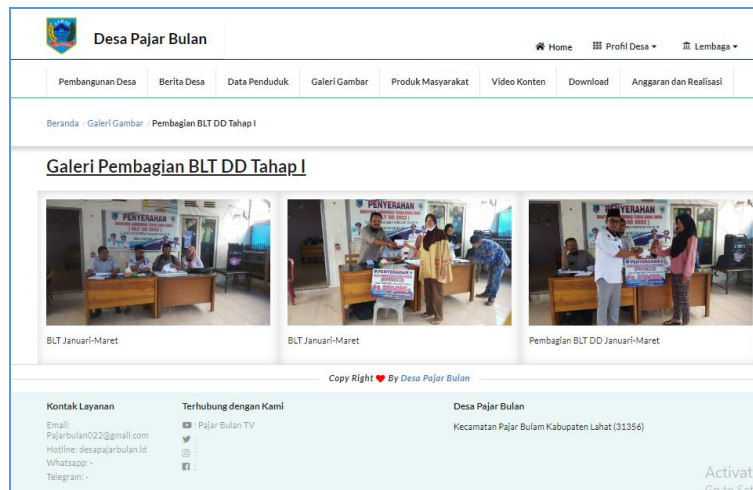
Desa Pajar Bulan

Home Profil Desa Lembaga

Pembangunan Desa Berita Desa Data Penduduk Galeri Gambar Produk Masyarakat Video Konten Download Anggaran dan Realisasi

Beranda / Galeri Gambar / Pembagian BLT DD Tahap I

Galeri Pembagian BLT DD Tahap I

PENYERAHAN
BLT DD 2022

BLT Januari-Maret

PENYERAHAN

BLT Januari-Maret

PENYERAHAN

Pembagian BLT DD Januari-Maret

Copy Right By Desa Pajar Bulan

Kontak Layanan
Email: Pajarbulan022@gmail.com
Hotline: desapajarbulan.id
Whatsapp: -
Telegram: -

Terhubung dengan Kami
: Pajar Bulan TV
:
:
:

Desa Pajar Bulan
Kecamatan Pajar Bulam Kabupaten Lahat (31356)

Activat
Go to Se